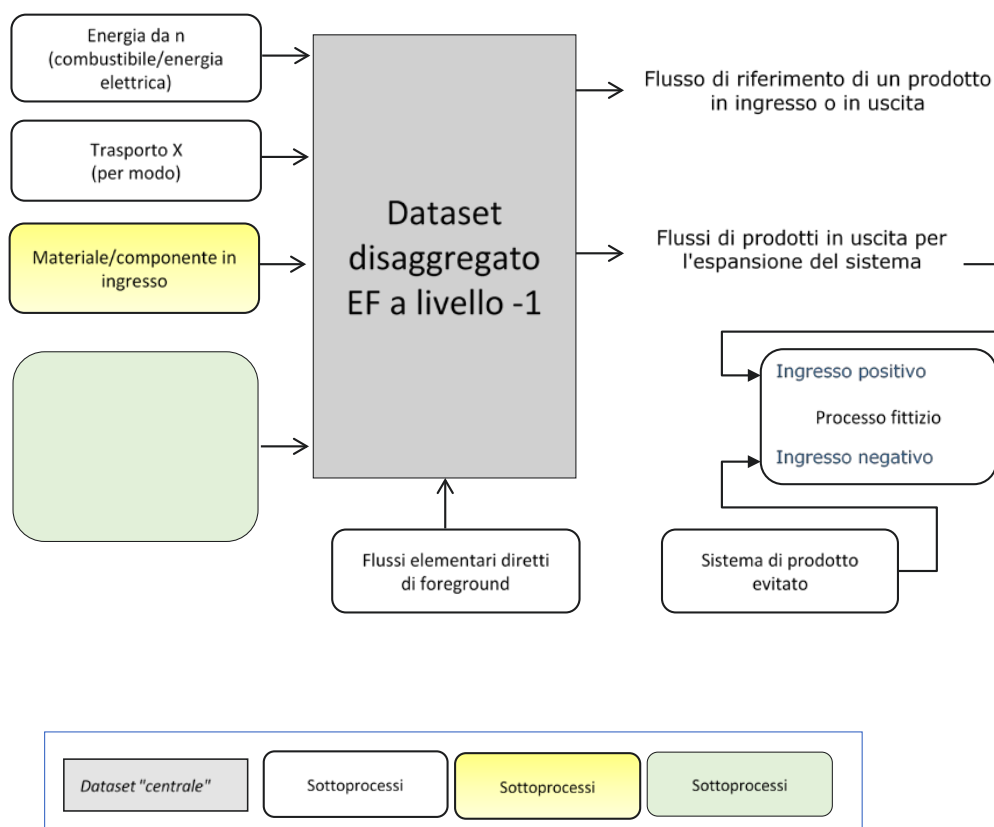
Energia da n (combustibile/energia elettrica)

Trasporto X (per modo)

Materiale/componente in ingresso

Dataset disaggregato EF a livello -1

Flusso di riferimento di un prodotto in ingresso o in uscita

Flussi di prodotti in uscita per l'espansione del sistema

Ingresso positivo

Processo fittizio

Ingresso negativo

Flussi elementari diretti di foreground

Sistema di prodotto evitato

Dataset "centrale"

Sottoprocessi

Sottoprocessi

Sottoprocessi